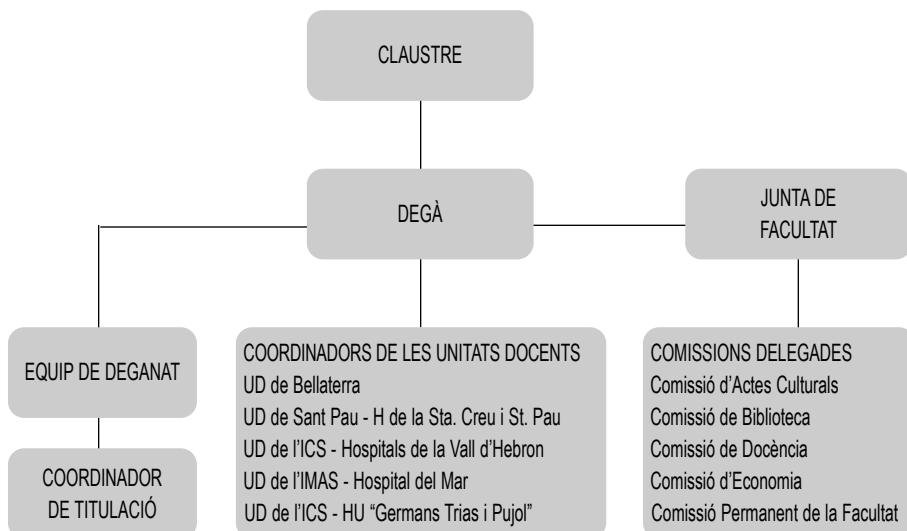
CLAUSTRE

DEGÀ

JUNTA DE FACULTAT

EQUIP DE DEGANAT

COORDINADOR DE TITULACIÓ

COORDINADORS DE LES UNITATS DOCENTS
UD de Bellaterra
UD de Sant Pau - H de la Sta. Creu i St. Pau
UD de l'ICS - Hospitals de la Vall d'Hebron
UD de l'IMAS - Hospital del Mar
UD de l'ICS - HU "Germans Trias i Pujol"

COMISSIONS DELEGADES
Comissió d'Actes Culturals
Comissió de Biblioteca
Comissió de Docència
Comissió d'Economia
Comissió Permanent de la Facultat